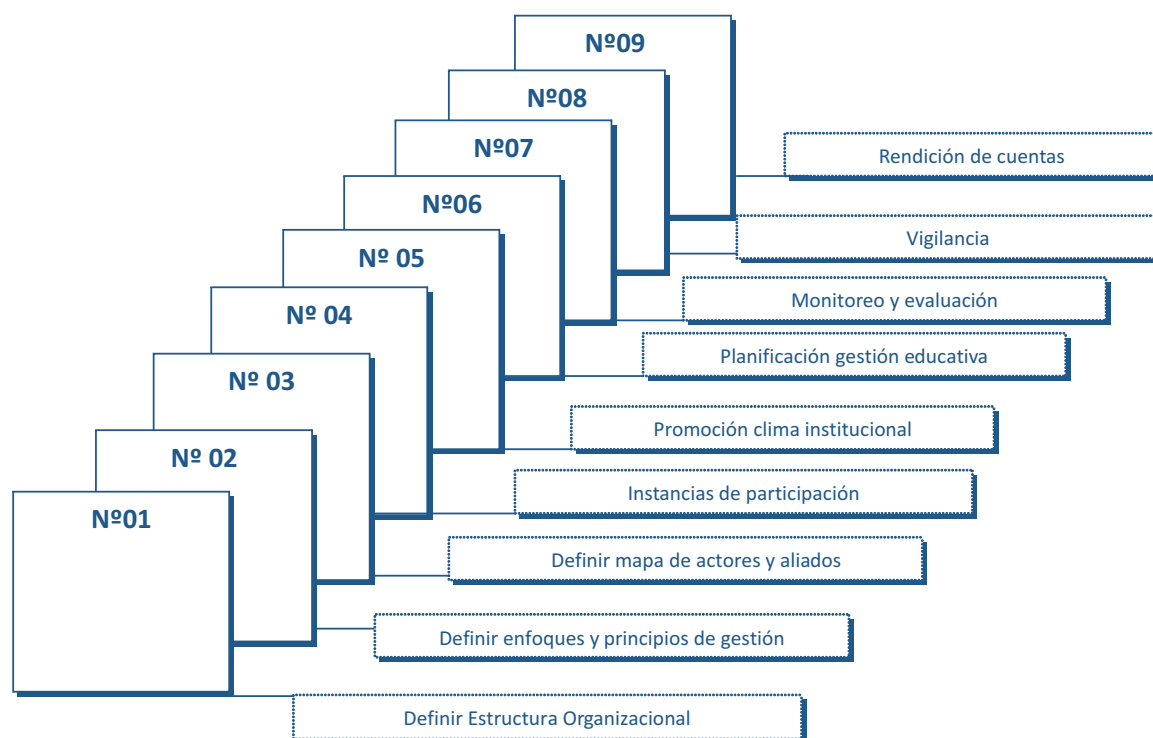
Nº09

Nº08

Nº07

Nº06

Nº 05

Nº 04

Nº 03

Nº 02

Nº01

Rendición de cuentas

Vigilancia

Monitoreo y evaluación

Planificación gestión educativa

Promoción clima institucional

Instancias de participación

Definir mapa de actores y aliados

Definir enfoques y principios de gestión

Definir Estructura Organizacional